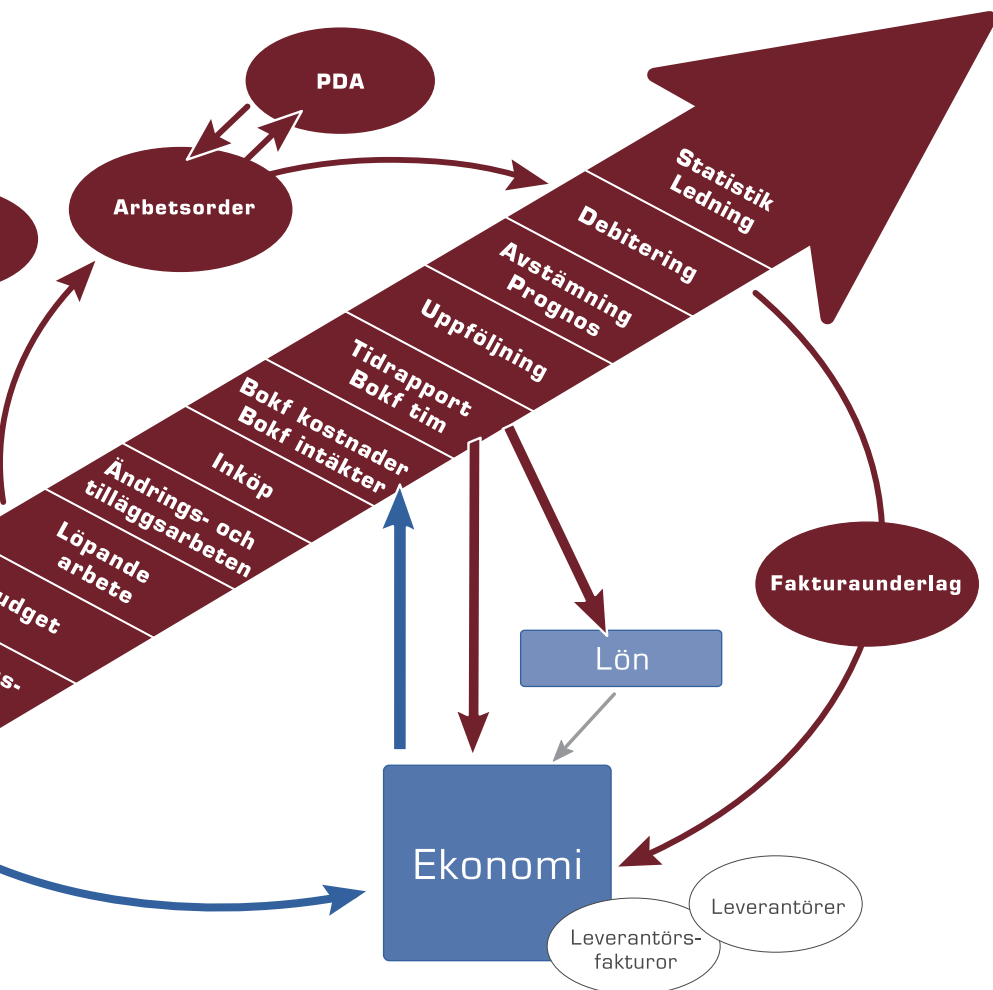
PDA

Arbetsorder

Statistik Ledning

Debitering

Avstämning Prognos

Uppföljning

Tidrapport Bokf tim

Bokf kostnader Bokf intäkter

Inköp

Ändrings- och tilläggsarbeten

Löpande arbete

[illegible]udget

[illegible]s-

Fakturaunderlag

Lön

Ekonomi

Leverantörer

Leverantörsfakturor